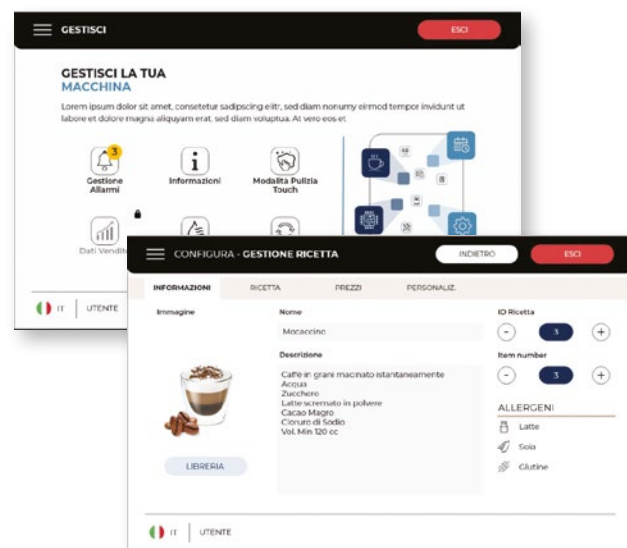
GESTISCI

ESCI

GESTISCI LA TUA
MACCHINA

Lorem ipsum dolor sit amet, consetetur sadipscing elitr, sed diam nonumy eirmod tempor invidunt ut labore et dolore magna aliquyam erat, sed diam voluptua. At vero eos et

3
Gestione Allarmi

Informazioni

Modalità Pulizia Touch

Dati Vendite

IT | UTENTE

CONFIGURA - GESTIONE RICETTA

INDIETRO

ESCI

INFORMAZIONI | RICETTA | PREZZI | PERSONALIZ.

Immagine

Nome

Mocaccino

Descrizione

Caffè in grani macinato istantaneamente
Acqua
Zucchero
Latte scremato in polvere
Cacao Magro
Cloruro di Sodio
Vol. Min 120 cc

ID Ricetta

- 3 +

Item number

- 3 +

ALLERGENI

Latte

Soia

Glutine

LIBRERIA

IT | UTENTE